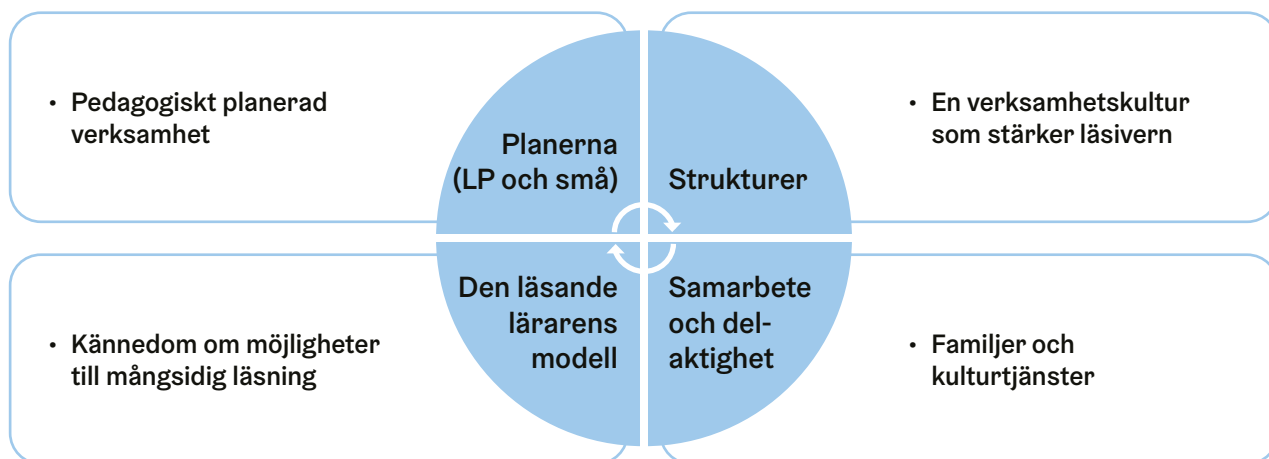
• Pedagogiskt planerad verksamhet

Planerna (LP och små)

Strukturer

• En verksamhetskultur som stärker läsivern

• Kännedom om möjligheter till mångsidig läsning

Den läsande lärarens modell

Samarbete och delaktighet

• Familjer och kulturtjänster